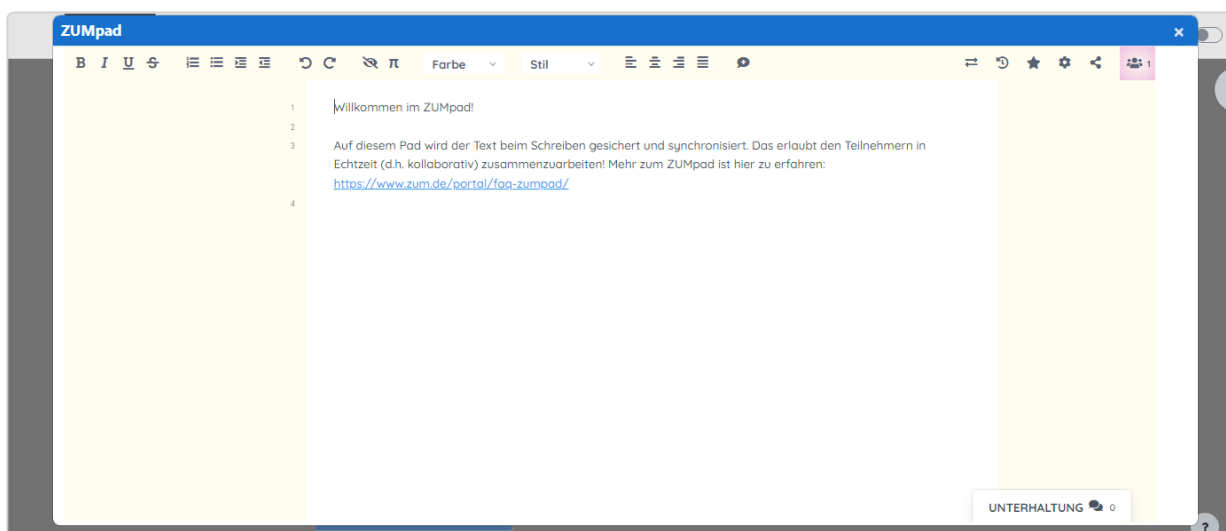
ZUMpad

×

B I U S Farbe Stil

1

1 Willkommen im ZUMpad!

2

3 Auf diesem Pad wird der Text beim Schreiben gesichert und synchronisiert. Das erlaubt den Teilnehmern in Echtzeit (d.h. kollaborativ) zusammenzuarbeiten! Mehr zum ZUMpad ist hier zu erfahren: https://www.zum.de/portal/faq-zumpad/

4

UNTERHALTUNG 0

?